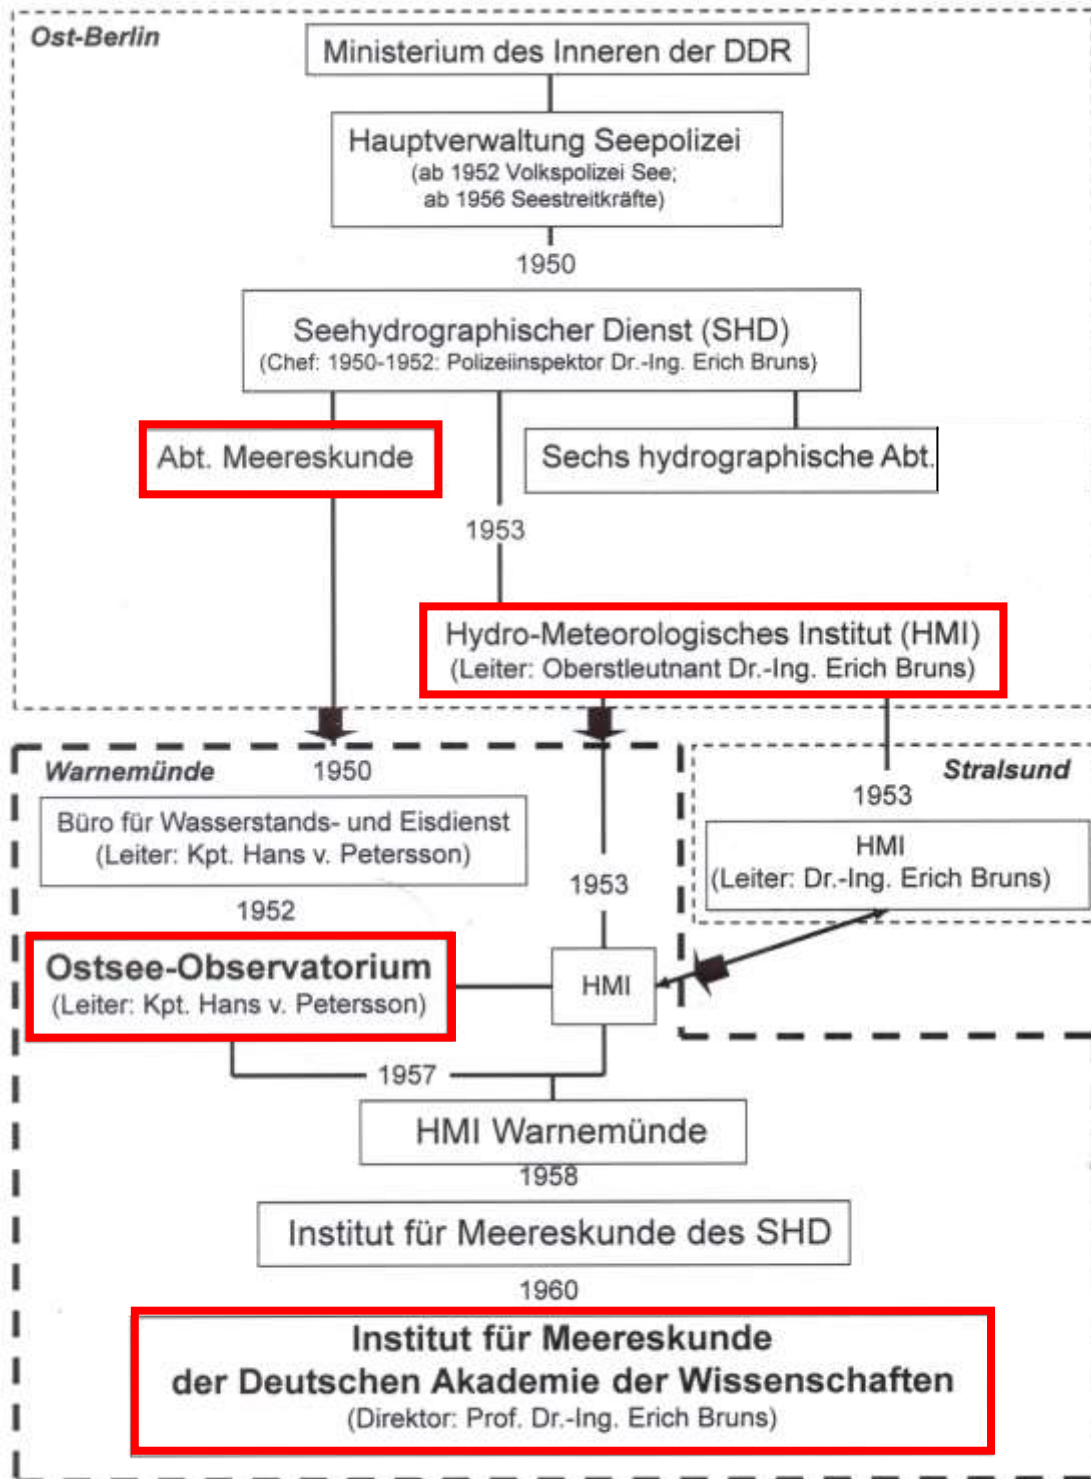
Ost-Berlin

Ministerium des Inneren der DDR

Hauptverwaltung Seepolizei
(ab 1952 Volkspolizei See;
ab 1956 Seestreitkräfte)

1950

Seehydrographischer Dienst (SHD)
(Chef: 1950-1952: Polizeiinspektor Dr.-Ing. Erich Bruns)

Abt. Meereskunde

Sechs hydrographische Abt.

1953

Hydro-Meteorologisches Institut (HMI)
(Leiter: Oberstleutnant Dr.-Ing. Erich Bruns)

Warnemünde

1950

Büro für Wasserstands- und Eisdienst
(Leiter: Kpt. Hans v. Petersson)

1952

1953

Stralsund

1953

HMI
(Leiter: Dr.-Ing. Erich Bruns)

Ostsee-Observatorium
(Leiter: Kpt. Hans v. Petersson)

HMI

1957

HMI Warnemünde

1958

Institut für Meereskunde des SHD

1960

Institut für Meereskunde
der Deutschen Akademie der Wissenschaften
(Direktor: Prof. Dr.-Ing. Erich Bruns)